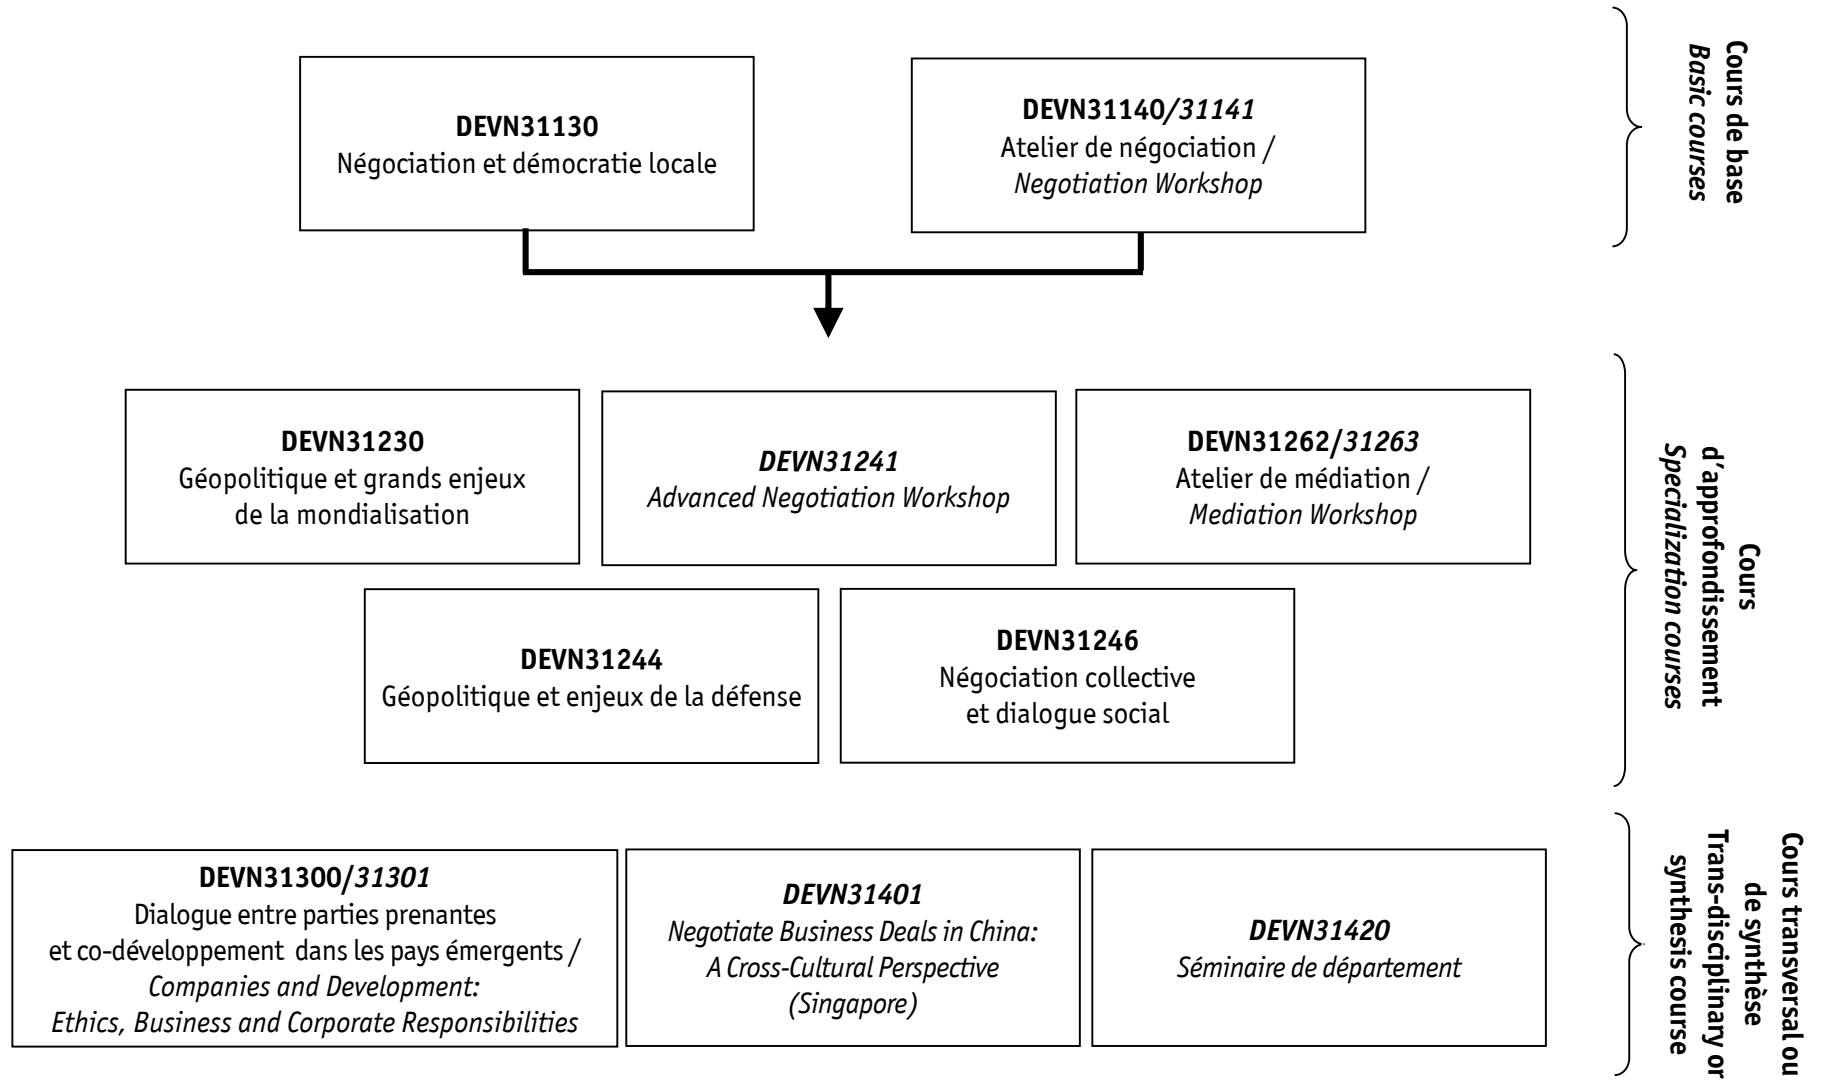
DEVN31130
Négociation et démocratie locale

DEVN31140/*31141*
Atelier de négociation /
*Negotiation Workshop*

Cours de base
*Basic courses*

DEVN31230
Géopolitique et grands enjeux de la mondialisation

*DEVN31241*
*Advanced Negotiation Workshop*

DEVN31262/*31263*
Atelier de médiation /
*Mediation Workshop*

DEVN31244
Géopolitique et enjeux de la défense

DEVN31246
Négociation collective et dialogue social

Cours d'approfondissement
*Specialization courses*

DEVN31300/*31301*
Dialogue entre parties prenantes et co-développement dans les pays émergents /
*Companies and Development: Ethics, Business and Corporate Responsibilities*

*DEVN31401*
*Negotiate Business Deals in China: A Cross-Cultural Perspective (Singapore)*

*DEVN31420*
*Séminaire de département*

Cours transversal ou de synthèse
Trans-disciplinary or synthesis course